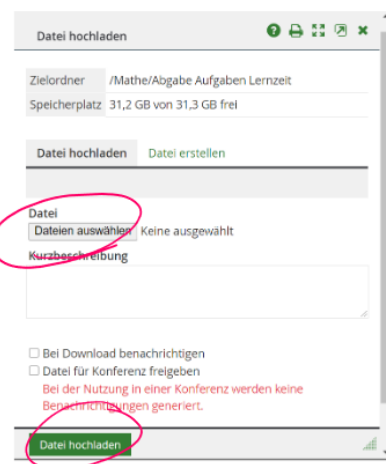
Datei hochladen

| Zielordner | /Mathe/Abgabe Aufgaben Lernzeit |
|---|---|
| Speicherplatz | 31,2 GB von 31,3 GB frei |

Datei hochladen Datei erstellen

Datei
Dateien auswählen Keine ausgewählt

Kurzbeschreibung

Bei Download benachrichtigen
Datei für Konferenz freigeben
Bei der Nutzung in einer Konferenz werden keine Benachrichtigungen generiert.

Datei hochladen